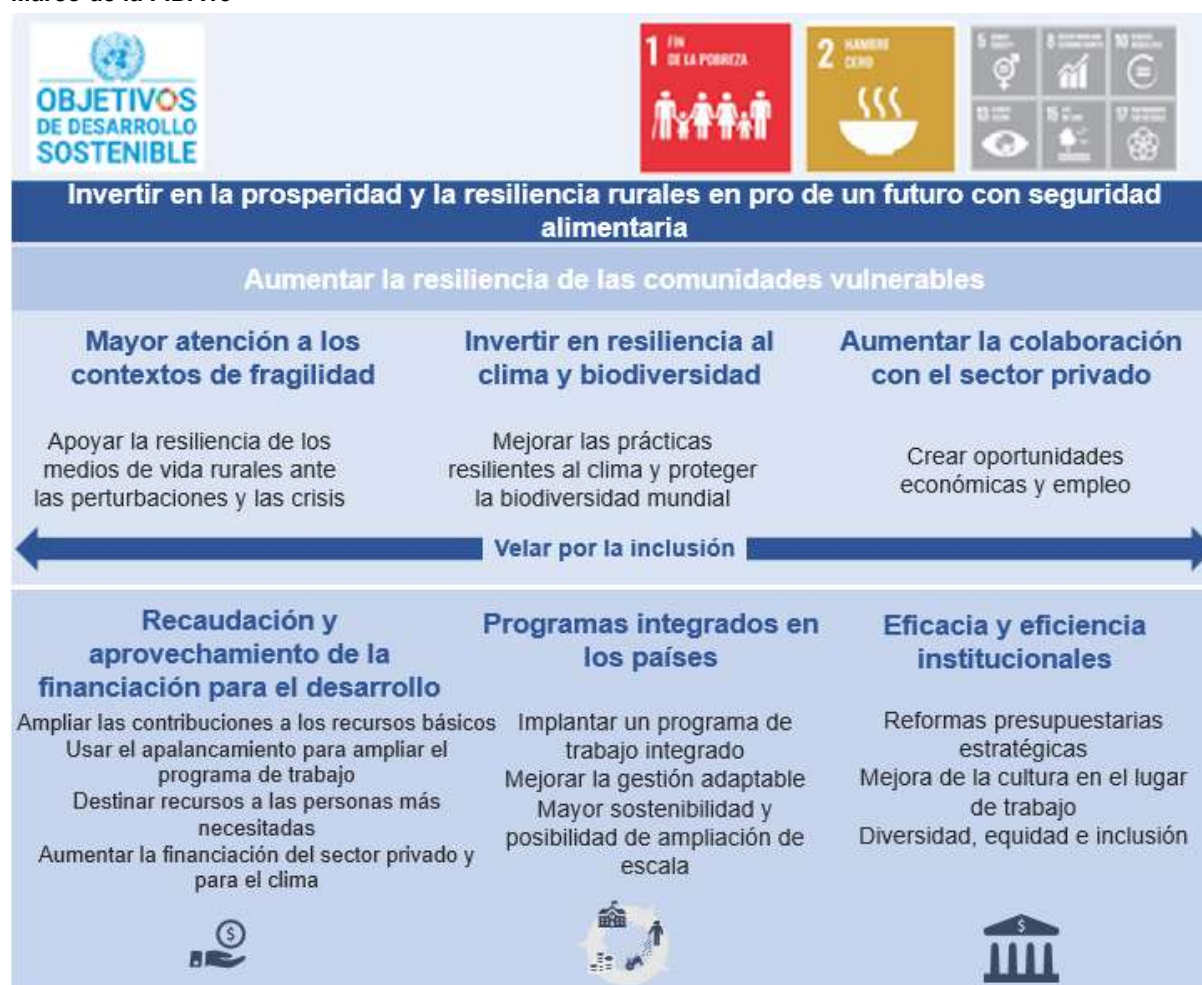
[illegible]

OBJETIVOS DE DESARROLLO SOSTENIBLE

1 FIN DE LA POBREZA

2 HAMBRE CERO

5 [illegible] 8 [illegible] 10 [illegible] 13 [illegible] 15 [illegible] 17 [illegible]

Invertir en la prosperidad y la resiliencia rurales en pro de un futuro con seguridad alimentaria

Aumentar la resiliencia de las comunidades vulnerables

Mayor atención a los contextos de fragilidad

Apoyar la resiliencia de los medios de vida rurales ante las perturbaciones y las crisis

Invertir en resiliencia al clima y biodiversidad

Mejorar las prácticas resilientes al clima y proteger la biodiversidad mundial

Aumentar la colaboración con el sector privado

Crear oportunidades económicas y empleo

Velar por la inclusión

Recaudación y aprovechamiento de la financiación para el desarrollo

Ampliar las contribuciones a los recursos básicos
Usar el apalancamiento para ampliar el programa de trabajo
Destinar recursos a las personas más necesitadas
Aumentar la financiación del sector privado y para el clima

Programas integrados en los países

Implantar un programa de trabajo integrado
Mejorar la gestión adaptable
Mayor sostenibilidad y posibilidad de ampliación de escala

Eficacia y eficiencia institucionales

Reformas presupuestarias estratégicas
Mejora de la cultura en el lugar de trabajo
Diversidad, equidad e inclusión